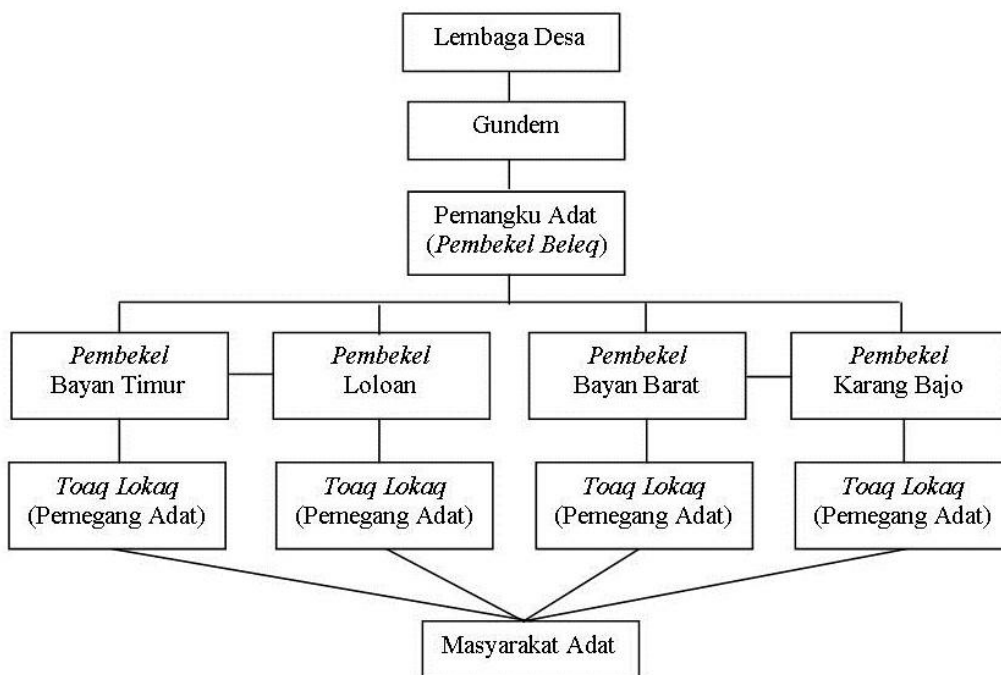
Lembaga Desa

Gundem

Pemangku Adat (Pembekel Beleq)

Pembekel Bayan Timur

Pembekel Loloan

Pembekel Bayan Barat

Pembekel Karang Bajo

Toaq Lokaq (Pemegang Adat)

Toaq Lokaq (Pemegang Adat)

Toaq Lokaq (Pemegang Adat)

Toaq Lokaq (Pemegang Adat)

Masyarakat Adat